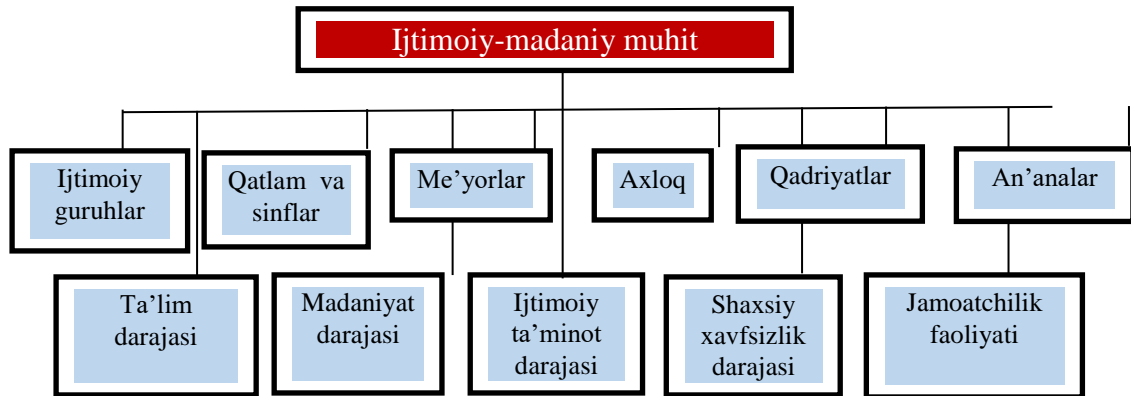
Ijtimoiy-madaniy muhit

Ijtimoiy guruhlar

Qatlam va sinflar

Me’yorlar

Axloq

Qadriyatlar

An’analar

Ta’lim darajasi

Madaniyat darajasi

Ijtimoiy ta’minot darajasi

Shaxsiy xavfsizlik darajasi

Jamoatchilik faoliyati